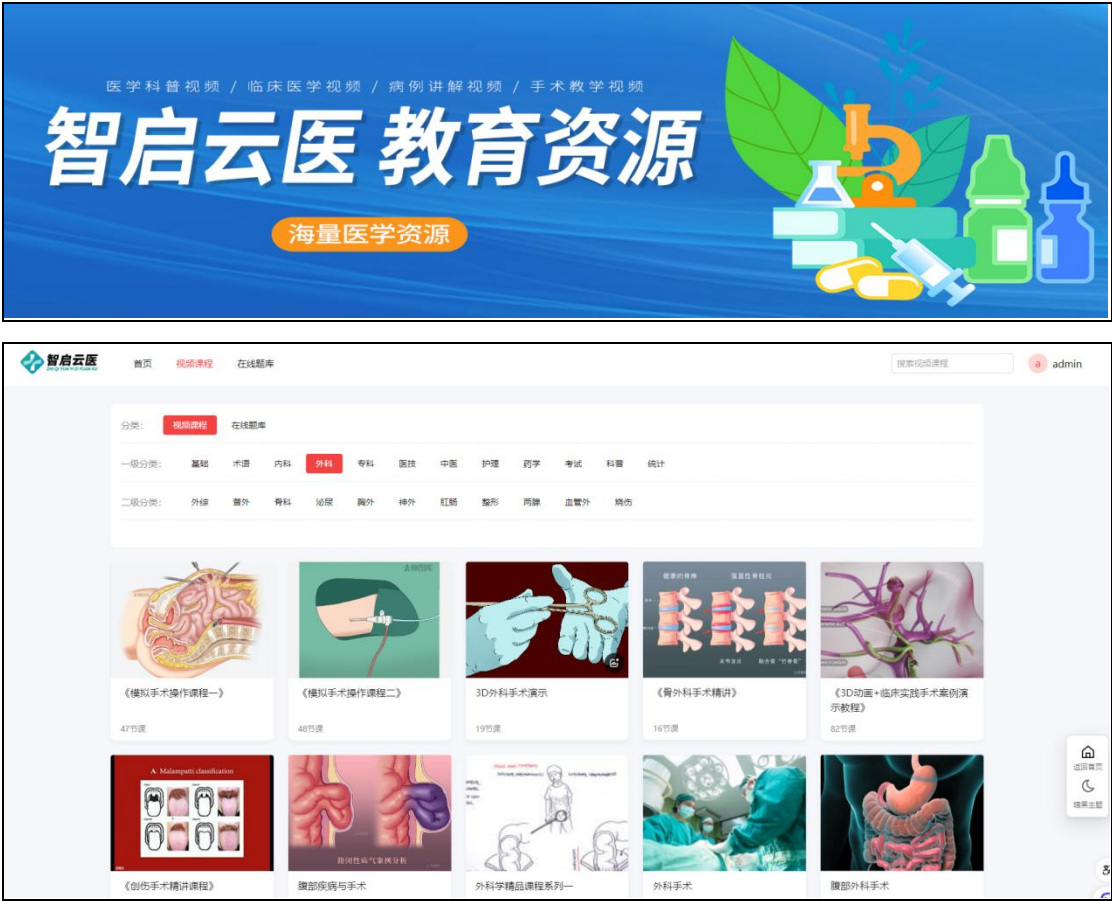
医学科普视频 / 临床医学视频 / 病例讲解视频 / 手术教学视频

智启云医 教育资源

海量医学资源

智启云医

首页 视频课程 在线题库

搜索视频课程

a admin

分类： 视频课程 在线题库

一级分类： 基础 术语 内科 外科 专科 医技 中医 护理 药学 考试 科普 统计

二级分类： 外综 普外 骨科 泌尿 胸外 神外 肛肠 整形 两腺 血管外 烧伤

《模拟手术操作课程一》

47节课

《模拟手术操作课程二》

48节课

3D外科手术演示

19节课

《骨外科手术精讲》

16节课

《3D动画+临床实践手术案例演示教程》

82节课

A: Malampatti classification

《创伤手术精讲课程》

腹部疾病与手术

外科学精品课程系列一

外科手术

腹部外科手术

返回首页

暗黑主题